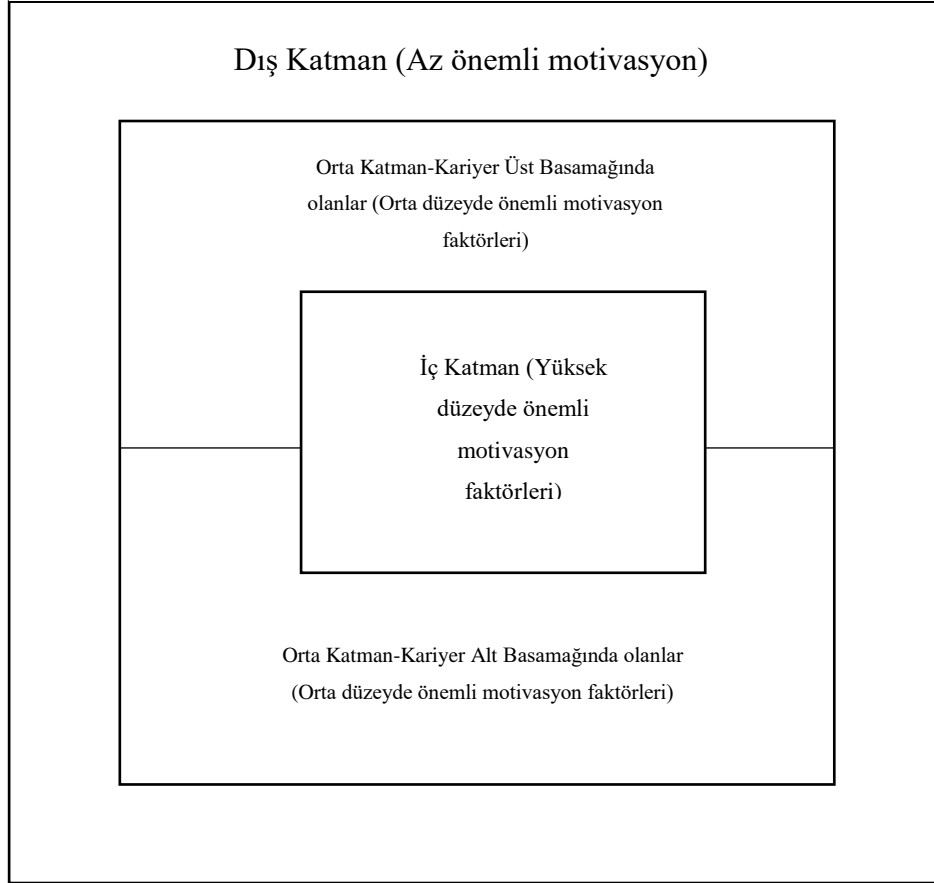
Dış Katman (Az önemli motivasyon)

Orta Katman-Kariyer Üst Basamağında olanlar (Orta düzeyde önemli motivasyon faktörleri)

İç Katman (Yüksek düzeyde önemli motivasyon faktörleri)

Orta Katman-Kariyer Alt Basamağında olanlar (Orta düzeyde önemli motivasyon faktörleri)